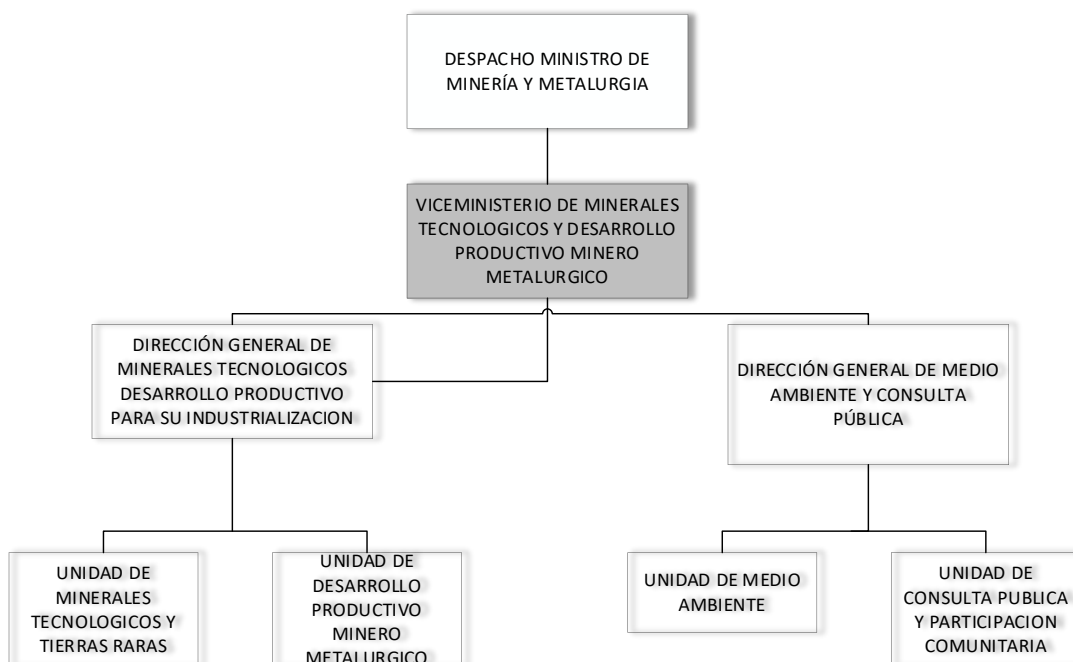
DESPACHO MINISTRO DE MINERÍA Y METALURGIA

VICEMINISTERIO DE MINERALES TECNOLOGICOS Y DESARROLLO PRODUCTIVO MINERO METALURGICO

DIRECCIÓN GENERAL DE MINERALES TECNOLOGICOS DESARROLLO PRODUCTIVO PARA SU INDUSTRIALIZACION

DIRECCIÓN GENERAL DE MEDIO AMBIENTE Y CONSULTA PÚBLICA

UNIDAD DE MINERALES TECNOLOGICOS Y TIERRAS RARAS

UNIDAD DE DESARROLLO PRODUCTIVO MINERO METALURGICO

UNIDAD DE MEDIO AMBIENTE

UNIDAD DE CONSULTA PUBLICA Y PARTICIPACION COMUNITARIA